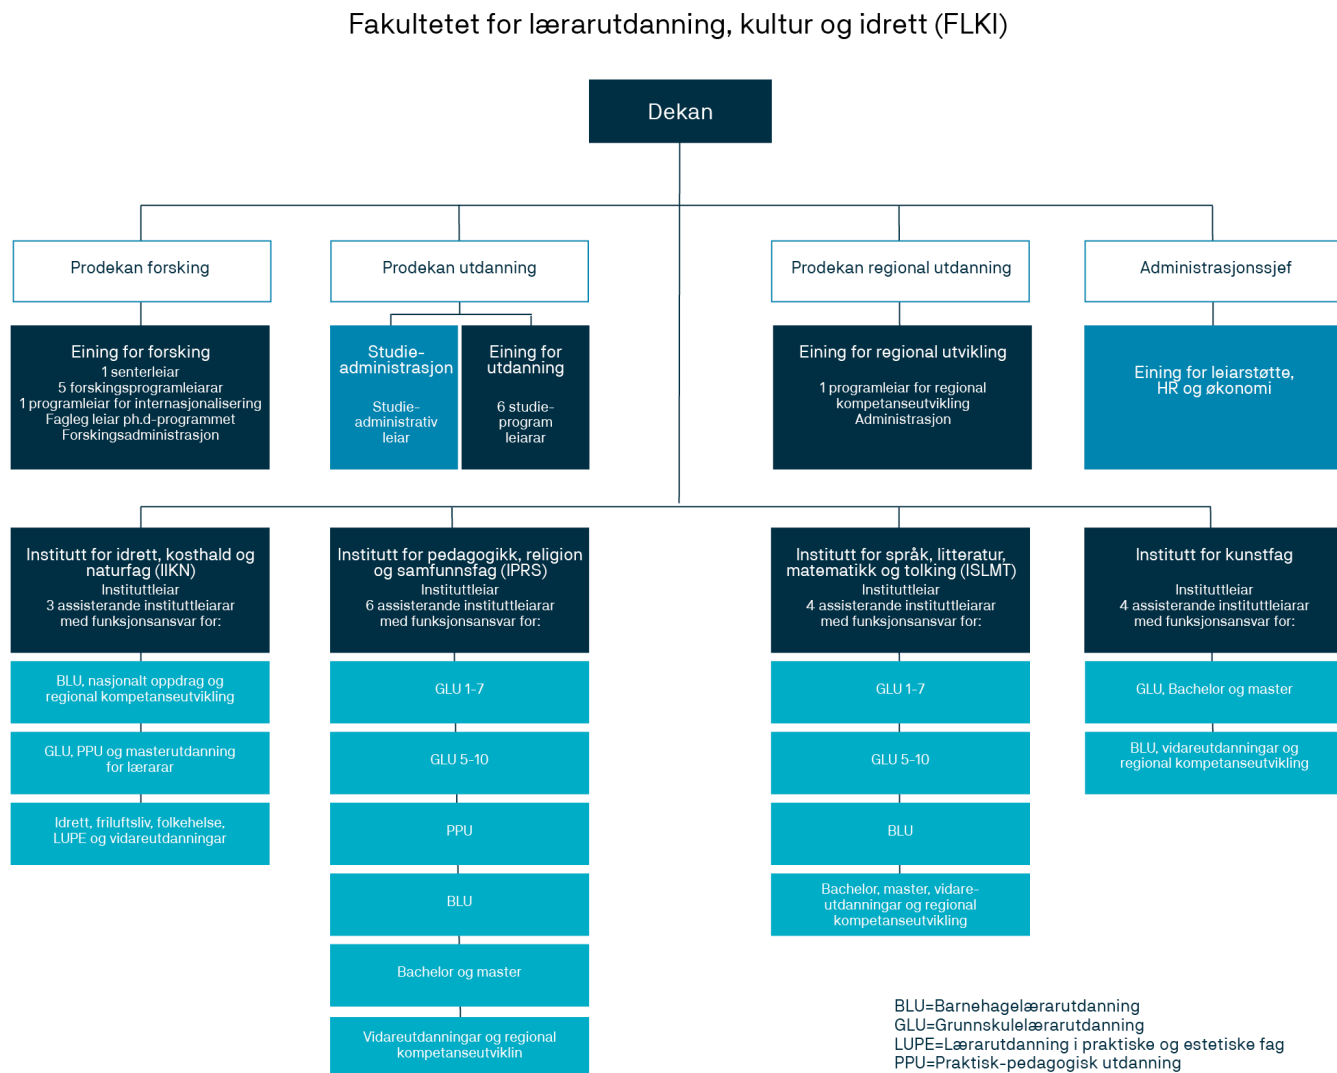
Fakultetet for lærarutdanning, kultur og idrett (FLKI)

Dekan

Prodekan forsking

Prodekan utdanning

Prodekan regional utdanning

Administrasjonssjef

Eining for forsking
1 senterleiar
5 forskingsprogramleiarar
1 programleiar for internasjonalisering
Fagleg leiar ph.d-programmet
Forskingsadministrasjon

Studieadministrasjon
Studieadministrativ leiar

Eining for utdanning
6 studieprogram leiarar

Eining for regional utvikling
1 programleiar for regional kompetanseutvikling
Administrasjon

Eining for leiarstøtte, HR og økonomi

Institutt for idrett, kosthald og naturfag (IIKN)
Instituttleiar
3 assisterande instituttleiarar med funksjonsansvar for:

BLU, nasjonalt oppdrag og regional kompetanseutvikling

GLU, PPU og masterutdanning for lærarar

Idrett, friluftsliv, folkehelse, LUPE og vidareutdanningar

Institutt for pedagogikk, religion og samfunnsfag (IPRS)
Instituttleiar
6 assisterande instituttleiarar med funksjonsansvar for:

GLU 1-7

GLU 5-10

PPU

BLU

Bachelor og master

Vidareutdanningar og regional kompetanseutviklin

Institutt for språk, litteratur, matematikk og tolking (ISLMT)
Instituttleiar
4 assisterande instituttleiarar med funksjonsansvar for:

GLU 1-7

GLU 5-10

BLU

Bachelor, master, vidareutdanningar og regional kompetanseutvikling

Institutt for kunstfag
Instituttleiar
4 assisterande instituttleiarar med funksjonsansvar for:

GLU, Bachelor og master

BLU, vidareutdanningar og regional kompetanseutvikling

BLU=Barnehagelærarutdanning
GLU=Grunnskulelærarutdanning
LUPE=Lærarutdanning i praktiske og estetiske fag
PPU=Praktisk-pedagogisk utdanning